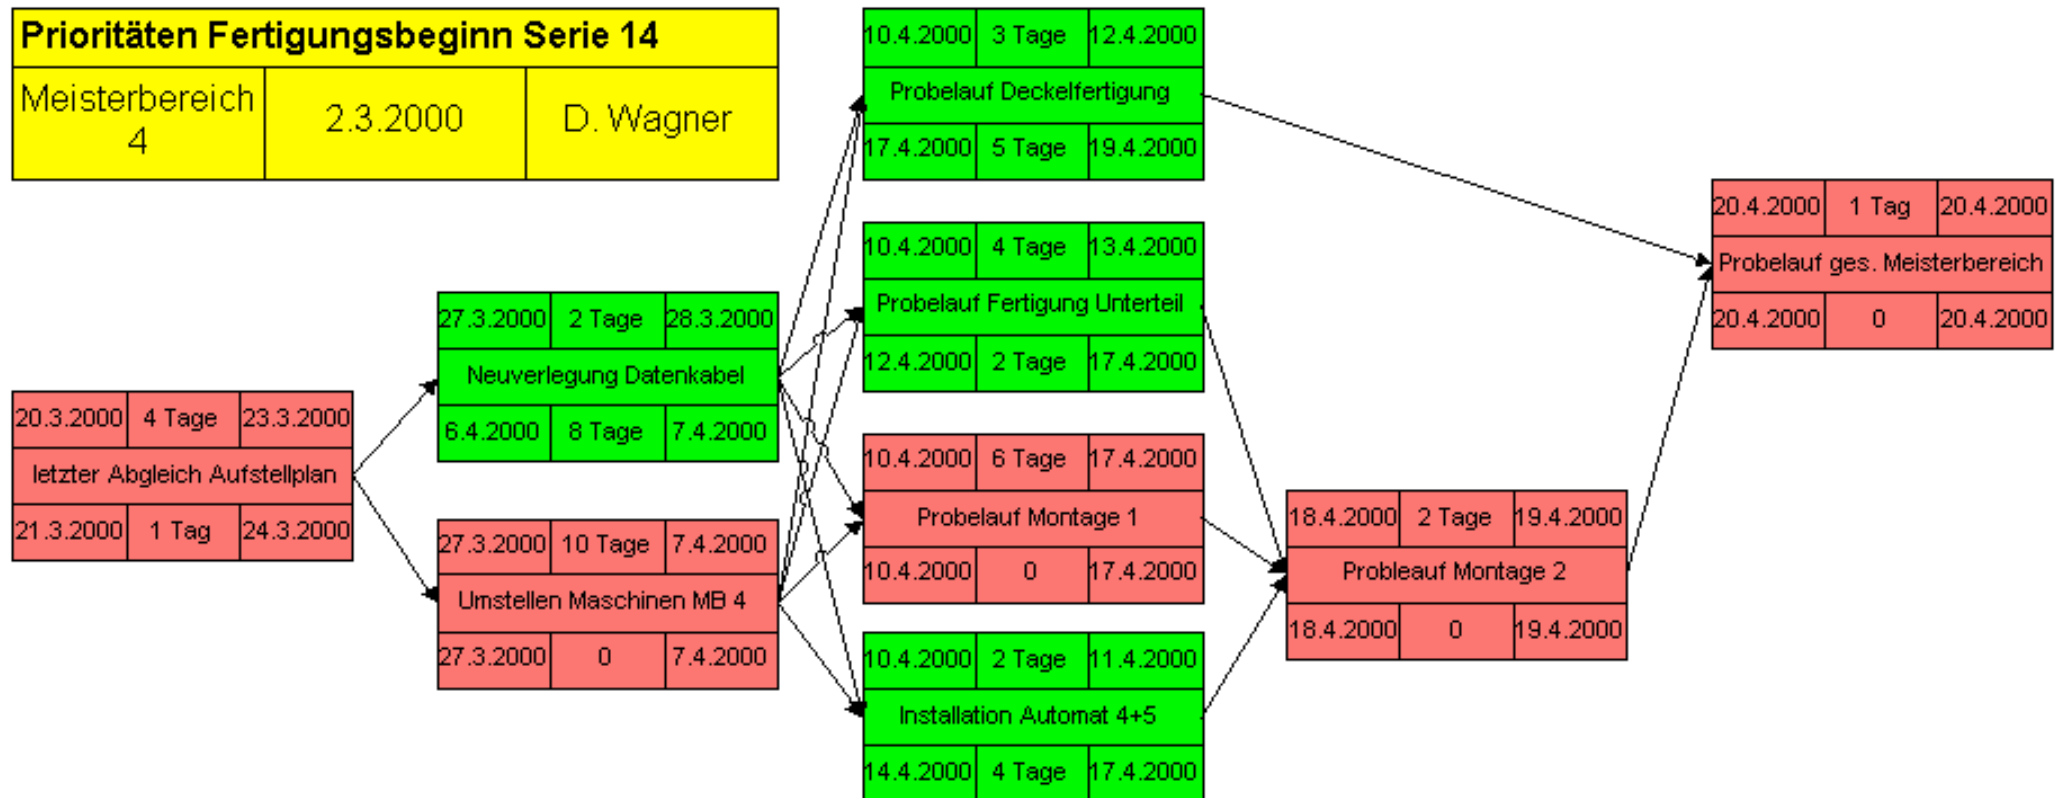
Prioritäten Fertigungsbeginn Serie 14

| Meisterbereich 4 | 2.3.2000 | D. Wagner |
|---|---|---|

| 20.3.2000 | 4 Tage | 23.3.2000 |
|---|---|---|
| letzter Abgleich Aufstellplan | | |
| 21.3.2000 | 1 Tag | 24.3.2000 |

| 27.3.2000 | 2 Tage | 28.3.2000 |
|---|---|---|
| Neuverlegung Datenkabel | | |
| 6.4.2000 | 8 Tage | 7.4.2000 |

| 27.3.2000 | 10 Tage | 7.4.2000 |
|---|---|---|
| Umstellen Maschinen MB 4 | | |
| 27.3.2000 | 0 | 7.4.2000 |

| 10.4.2000 | 3 Tage | 12.4.2000 |
|---|---|---|
| Probelauf Deckelfertigung | | |
| 17.4.2000 | 5 Tage | 19.4.2000 |

| 10.4.2000 | 4 Tage | 13.4.2000 |
|---|---|---|
| Probelauf Fertigung Unterteil | | |
| 12.4.2000 | 2 Tage | 17.4.2000 |

| 10.4.2000 | 6 Tage | 17.4.2000 |
|---|---|---|
| Probelauf Montage 1 | | |
| 10.4.2000 | 0 | 17.4.2000 |

| 10.4.2000 | 2 Tage | 11.4.2000 |
|---|---|---|
| Installation Automat 4+5 | | |
| 14.4.2000 | 4 Tage | 17.4.2000 |

| 18.4.2000 | 2 Tage | 19.4.2000 |
|---|---|---|
| Probleauf Montage 2 | | |
| 18.4.2000 | 0 | 19.4.2000 |

| 20.4.2000 | 1 Tag | 20.4.2000 |
|---|---|---|
| Probelauf ges. Meisterbereich | | |
| 20.4.2000 | 0 | 20.4.2000 |